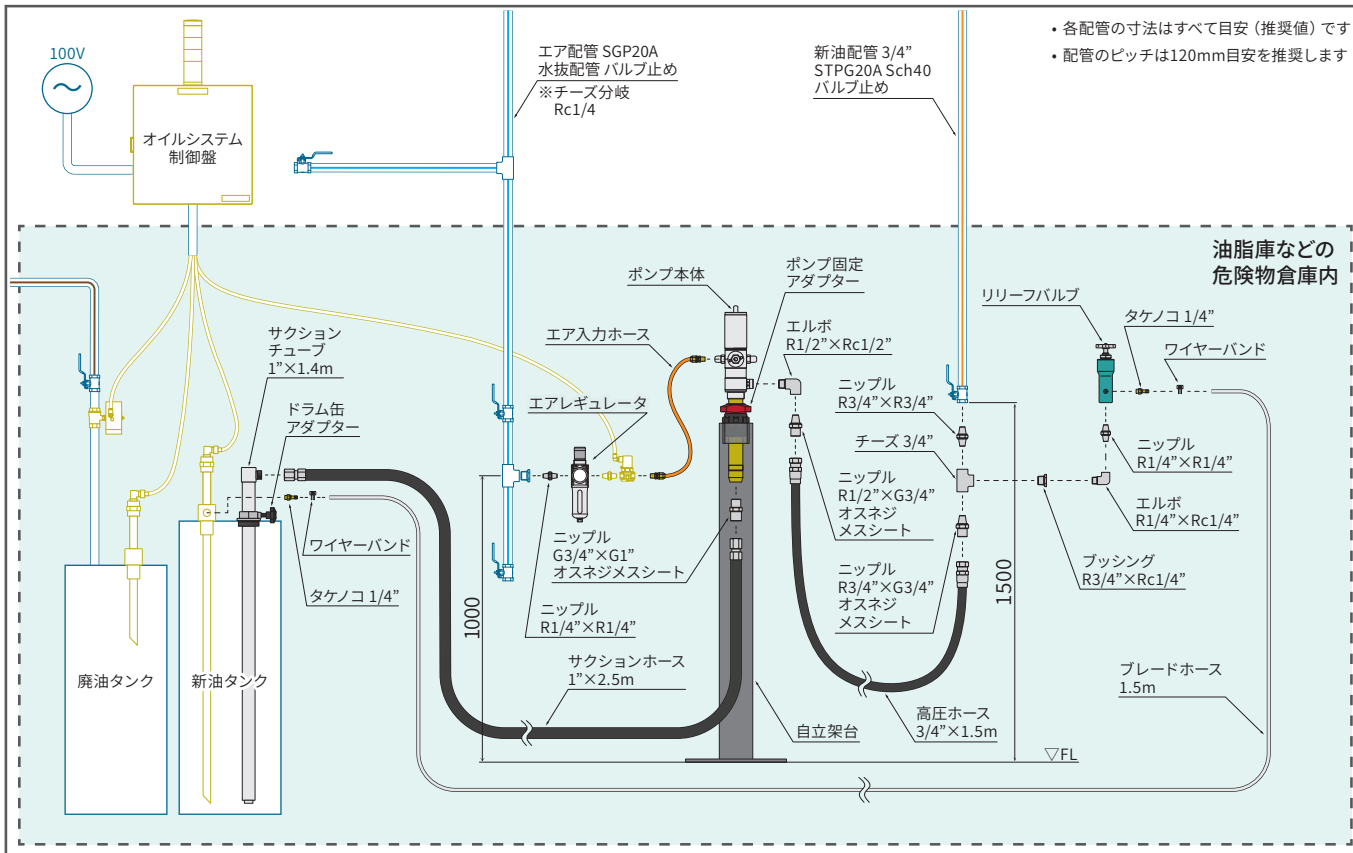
• 各配管の寸法はすべて目安（推奨値）です
• 配管のピッチは120mm目安を推奨します

100V

オイルシステム
制御盤

エア配管 SGP20A
水抜配管 バルブ止め
※チーズ分岐
Rc1/4

新油配管 3/4”
STPG20A Sch40
バルブ止め

油脂庫などの
危険物倉庫内

ポンプ本体

ポンプ固定
アダプター

エア入力ホース

エルボ
R1/2”×Rc1/2”

リリーフバルブ

タケノコ 1/4”

ワイヤーバンド

サクション
チューブ
1”×1.4m

エアレギュレータ

ニップル
R3/4”×R3/4”

ドラム缶
アダプター

チーズ 3/4”

ニップル
R1/4”×R1/4”

ニップル
R1/2”×G3/4”
オスネジ
メスシート

エルボ
R1/4”×Rc1/4”

ワイヤーバンド

ニップル
G3/4”×G1”
オスネジメスシート

ブッシング
R3/4”×Rc1/4”

タケノコ 1/4”

ニップル
R3/4”×G3/4”
オスネジ
メスシート

1500

1000

ニップル
R1/4”×R1/4”

廃油タンク

新油タンク

サクションホース
1”×2.5m

ブレードホース
1.5m

高圧ホース
3/4”×1.5m

自立架台

▽FL